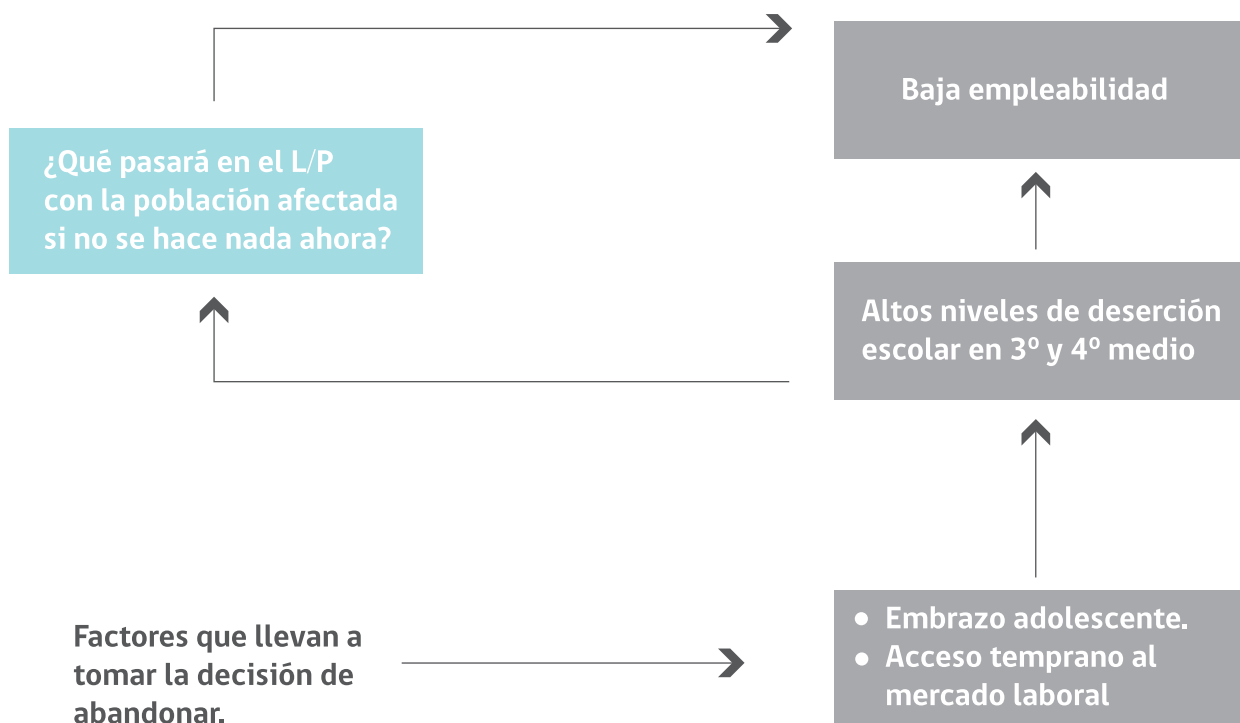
Baja empleabilidad

¿Qué pasará en el L/P con la población afectada si no se hace nada ahora?

Altos niveles de deserción escolar en 3º y 4º medio

Factores que llevan a tomar la decisión de abandonar.

- Embrazo adolescente.
- Acceso temprano al mercado laboral